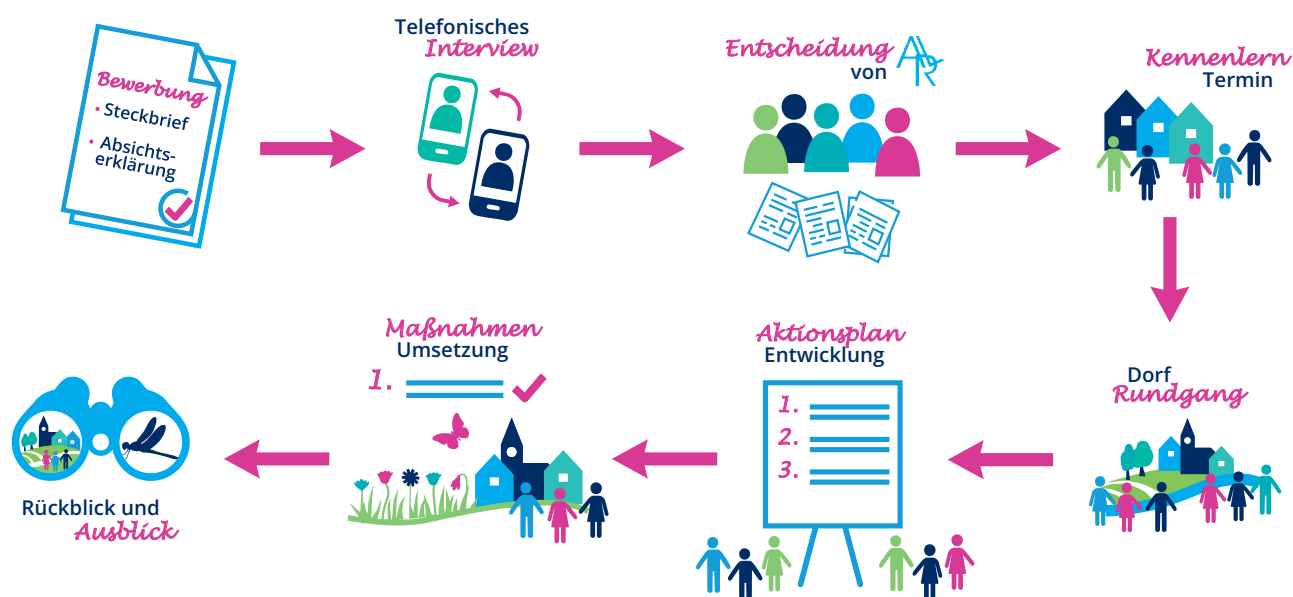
Bewerbung
• Steckbrief
• Absichtserklärung

Telefonisches Interview

Entscheidung von AR

Kennenlern Termin

Dorf Rundgang

Aktionsplan Entwicklung
1.
2.
3.

Maßnahmen Umsetzung
1.

Rückblick und Ausblick